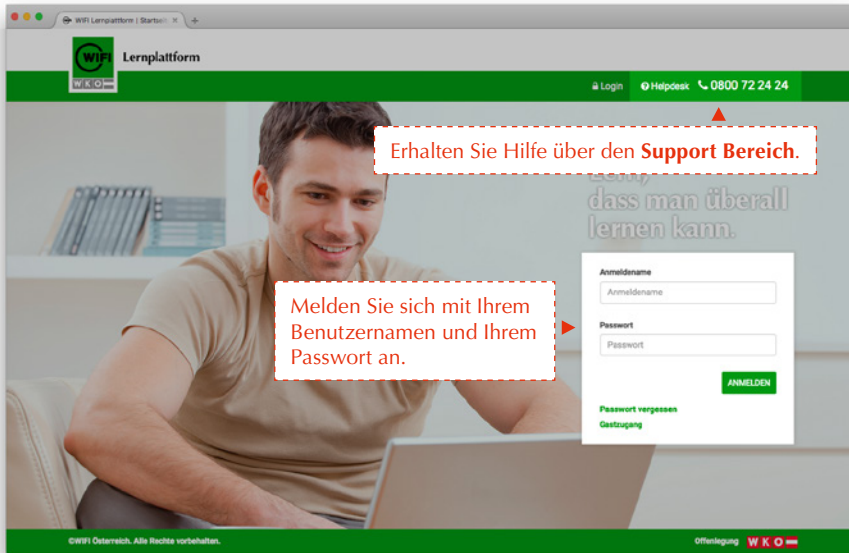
WIFI Lernplattform | Startseite

WIFI
WKO

Lernplattform

Login  Helpdesk  0800 72 24 24

Erhalten Sie Hilfe über den **Support Bereich**.

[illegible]
dass man überall
lernen kann.

Anmeldename
Anmeldename

Passwort
Passwort

ANMELDEN

Passwort vergessen
Gastzugang

Melden Sie sich mit Ihrem Benutzernamen und Ihrem Passwort an.

©WIFI Österreich. Alle Rechte vorbehalten.

Offenlegung WKO